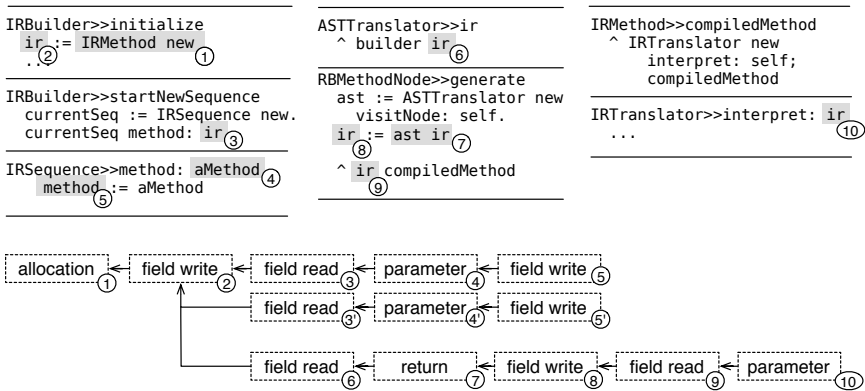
IRBuilder>>initialize
  ir := IRMethod new
  ...
②  ①

IRBuilder>>startNewSequence
  currentSeq := IRSequence new.
  currentSeq method: ir③

IRSequence>>method: aMethod④
  method⑤ := aMethod

ASTTranslator>>ir
  ^ builder ir⑥

RBMethodNode>>generate
  ast := ASTTranslator new
    visitNode: self.
  ir⑧ := ast ir⑦
  ^ ir⑨ compiledMethod

IRMethod>>compiledMethod
  ^ IRTranslator new
      interpret: self;
      compiledMethod

IRTranslator>>interpret: ir⑩
  ...

allocation ①
field write ②
field read ③
parameter ④
field write ⑤
field read ③'
parameter ④'
field write ⑤'
field read ⑥
return ⑦
field write ⑧
field read ⑨
parameter ⑩